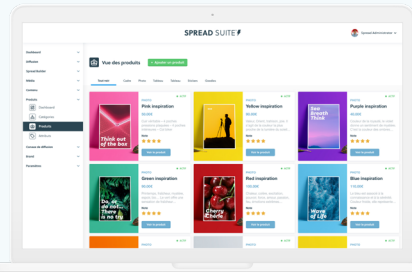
SPREAD SUITE

Spread Administrateur

Dashboard
Diffusion
Spreadbutton
Média
Licences
Produits
Dashboard
Catégories
Produits
Attributs
Canaux de diffusion
Social
Paramètres

Vue des produits
+ Ajouter un produit

Tous
Cadre
Photo
Tableau
Tableau
Sticker
Goodies

Pink inspiration
Think out of the box
Voir le produit

Yellow inspiration
Voir le produit

Purple inspiration
See Breath Think
Voir le produit

Green inspiration
Do it... There is no try
Voir le produit

Red inspiration
Cherry Clock
Voir le produit

Blue inspiration
Wave of Life
Voir le produit

★★★★
★★★★
★★★★
★★★★
★★★★
★★★★